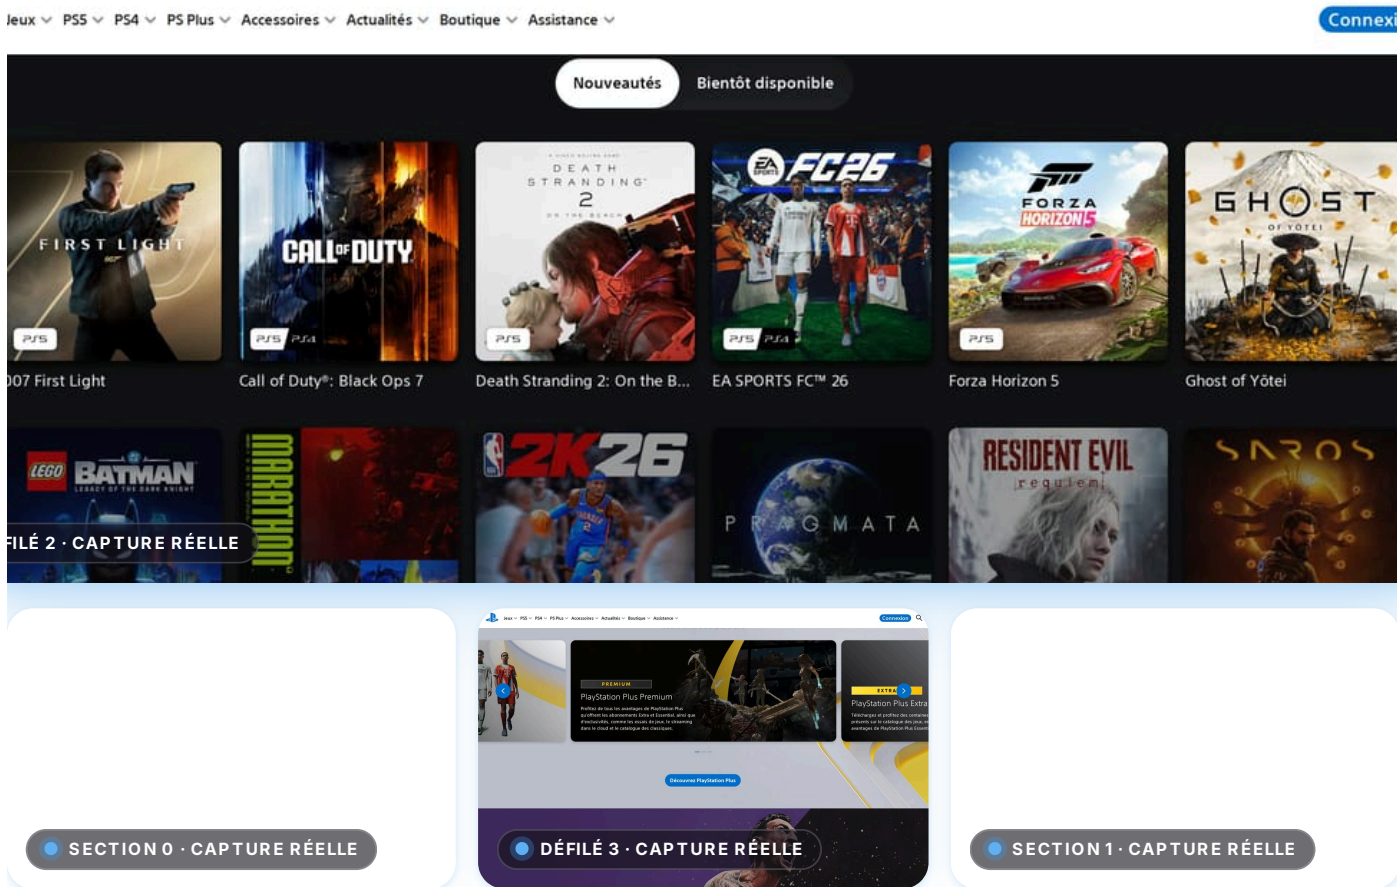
Jeux PS5 PS4 PS Plus Accessoires Actualités Boutique Assistance Connexi

Nouveautés Bientôt disponible

FIRST LIGHT
PS5
007 First Light

CALL OF DUTY
PS5 PS4
Call of Duty®: Black Ops 7

DEATH STRANDING 2
ON THE BEACH
PS5
Death Stranding 2: On the B...

EA SPORTS FC26
PS5 PS4
EA SPORTS FC™ 26

FORZA HORIZON 5
PS5
Forza Horizon 5

GHOST OF YŌTEI
Ghost of Yōtei

LEGO BATMAN
LEGACY OF THE DARK KNIGHT

MARATHON

2K26

PRAGMATA

RESIDENT EVIL requiem

SAROS

FILÉ 2 · CAPTURE RÉELLE

Jeux PS5 PS4 PS Plus Accessoires Actualités Boutique Assistance Connexion

PREMIUM
PlayStation Plus Premium

EXTRA
PlayStation Plus Extra

Découvrez PlayStation Plus

SECTION 0 · CAPTURE RÉELLE

DÉFILÉ 3 · CAPTURE RÉELLE

SECTION 1 · CAPTURE RÉELLE